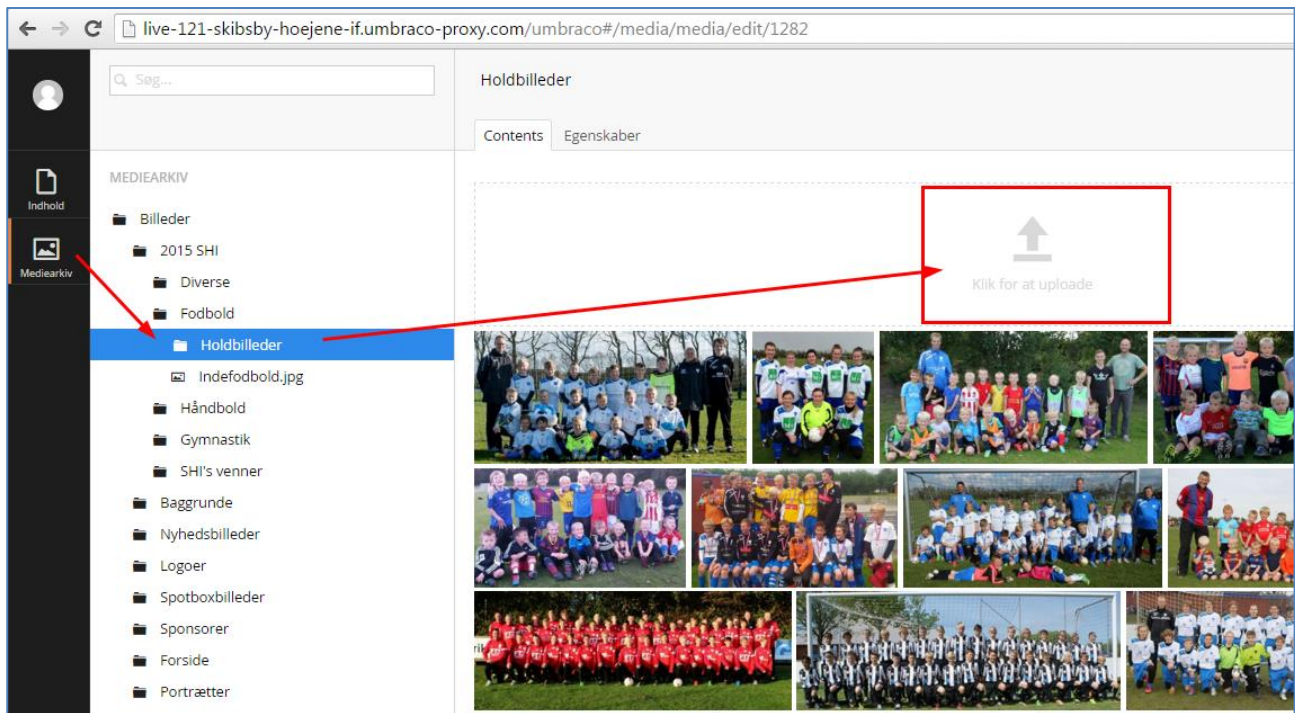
live-121-skibsby-hoejene-if.umbraco-proxy.com/umbraco#/media/media/edit/1282

Søg...

Indhold

Mediearkiv

MEDIEARKIV

Billeder
2015 SHI
Diverse
Fodbold
Holdbilleder
Indefodbold.jpg
Håndbold
Gymnastik
SHI's venner
Baggrunde
Nyhedsbilleder
Logoer
Spotboxbilleder
Sponsorer
Forside
Portrætter

Holdbilleder

Contents
Egenskaber

Klik for at uploade